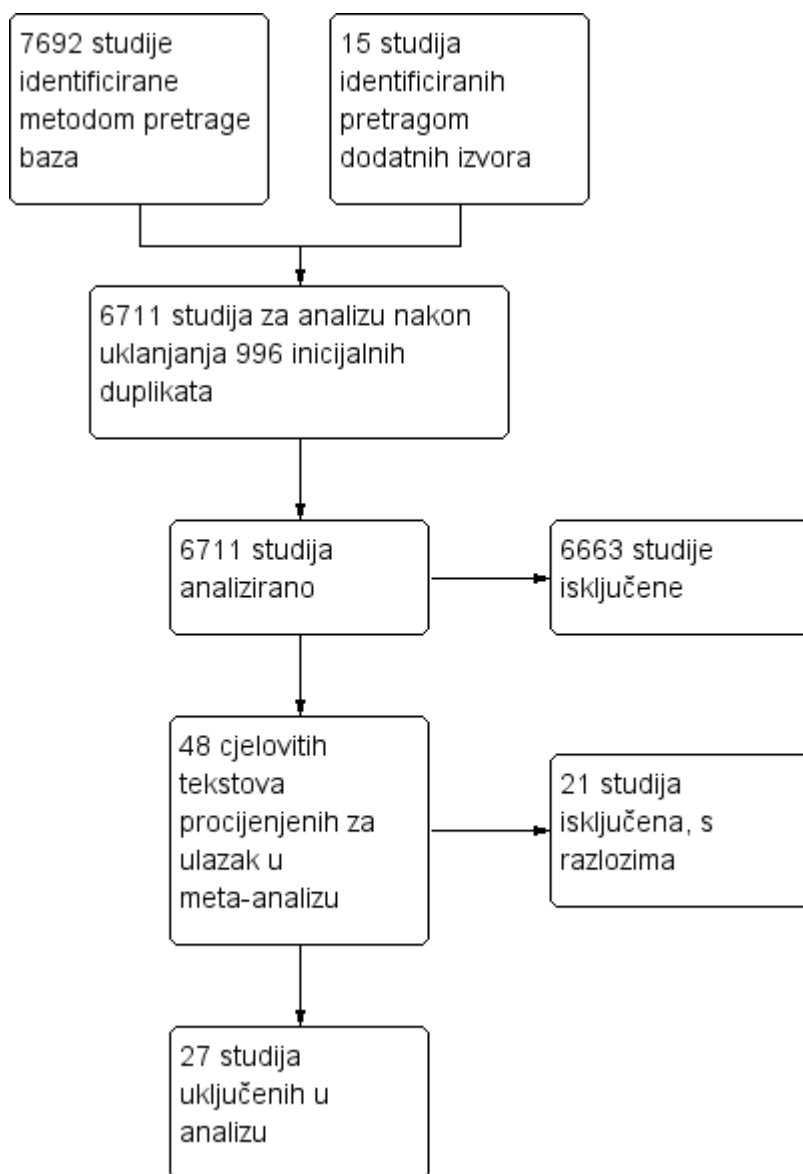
7692 studije identificirane metodom pretrage baza

15 studija identificiranih pretragom dodatnih izvora

6711 studija za analizu nakon uklanjanja 996 inicijalnih duplikata

6711 studija analizirano

6663 studije isključene

48 cjelovitih tekstova procijenjenih za ulazak u meta-analizu

21 studija isključena, s razlozima

27 studija uključenih u analizu